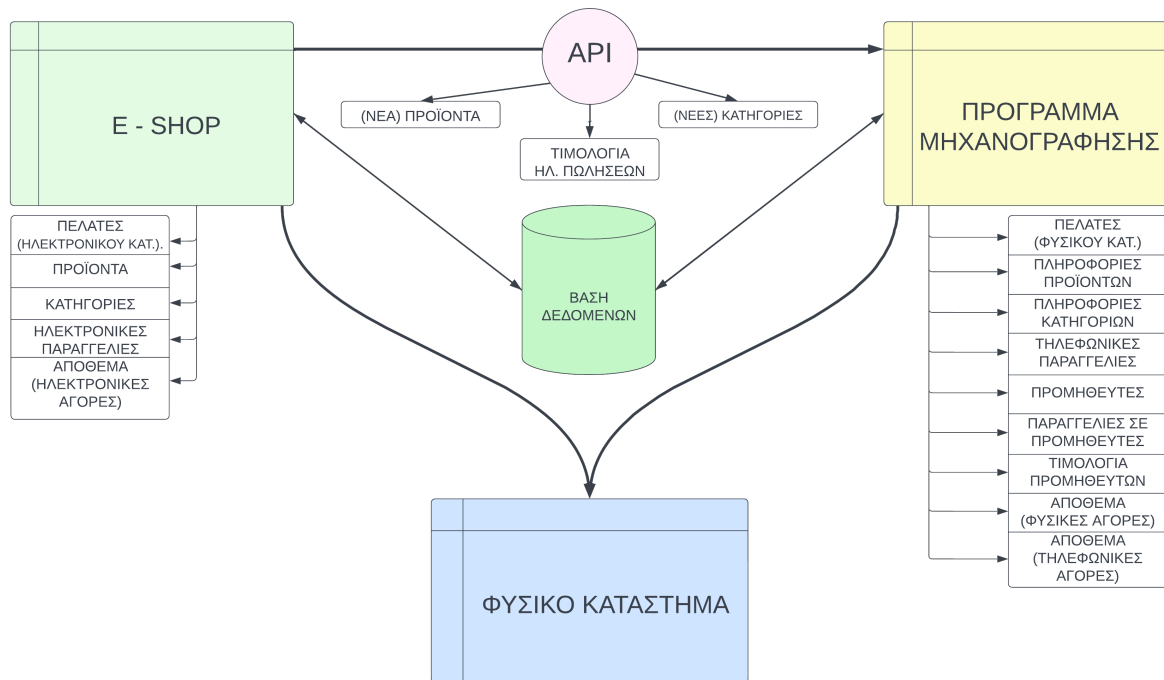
E - SHOP

API

ΠΡΟΓΡΑΜΜΑ ΜΗΧΑΝΟΓΡΑΦΗΣΗΣ

(ΝΕΑ) ΠΡΟΪΟΝΤΑ

ΤΙΜΟΛΟΓΙΑ ΗΛ. ΠΩΛΗΣΕΩΝ

(ΝΕΕΣ) ΚΑΤΗΓΟΡΙΕΣ

ΠΕΛΑΤΕΣ (ΗΛΕΚΤΡΟΝΙΚΟΥ ΚΑΤ.).

ΠΡΟΪΟΝΤΑ

ΚΑΤΗΓΟΡΙΕΣ

ΗΛΕΚΤΡΟΝΙΚΕΣ ΠΑΡΑΓΓΕΛΙΕΣ

ΑΠΟΘΕΜΑ (ΗΛΕΚΤΡΟΝΙΚΕΣ ΑΓΟΡΕΣ)

ΒΑΣΗ ΔΕΔΟΜΕΝΩΝ

ΠΕΛΑΤΕΣ (ΦΥΣΙΚΟΥ ΚΑΤ.)

ΠΛΗΡΟΦΟΡΙΕΣ ΠΡΟΪΟΝΤΩΝ

ΠΛΗΡΟΦΟΡΙΕΣ ΚΑΤΗΓΟΡΙΩΝ

ΤΗΛΕΦΩΝΙΚΕΣ ΠΑΡΑΓΓΕΛΙΕΣ

ΠΡΟΜΗΘΕΥΤΕΣ

ΠΑΡΑΓΓΕΛΙΕΣ ΣΕ ΠΡΟΜΗΘΕΥΤΕΣ

ΤΙΜΟΛΟΓΙΑ ΠΡΟΜΗΘΕΥΤΩΝ

ΑΠΟΘΕΜΑ (ΦΥΣΙΚΕΣ ΑΓΟΡΕΣ)

ΑΠΟΘΕΜΑ (ΤΗΛΕΦΩΝΙΚΕΣ ΑΓΟΡΕΣ)

ΦΥΣΙΚΟ ΚΑΤΑΣΤΗΜΑ